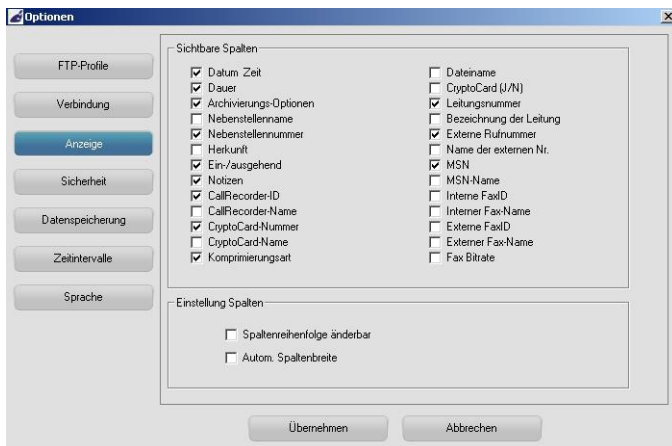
Optionen

FTP-Profile

Verbindung

Anzeige

Sicherheit

Datenspeicherung

Zeitintervalle

Sprache

Sichtbare Spalten

Datum Zeit
Dauer
Archivierungs-Optionen
Nebenstellenname
Nebenstellennummer
Herkunft
Ein-/ausgehend
Notizen
CallRecorder-ID
CallRecorder-Name
CryptoCard-Nummer
CryptoCard-Name
Komprimierungsart

Dateiname
CryptoCard (J/N)
Leitungsnummer
Bezeichnung der Leitung
Externe Rufnummer
Name der externen Nr.
MSN
MSN-Name
Interne FaxID
Interner Fax-Name
Externe FaxID
Externer Fax-Name
Fax Bitrate

Einstellung Spalten

Spaltenreihenfolge änderbar

Autom. Spaltenbreite

Übernehmen

Abbrechen